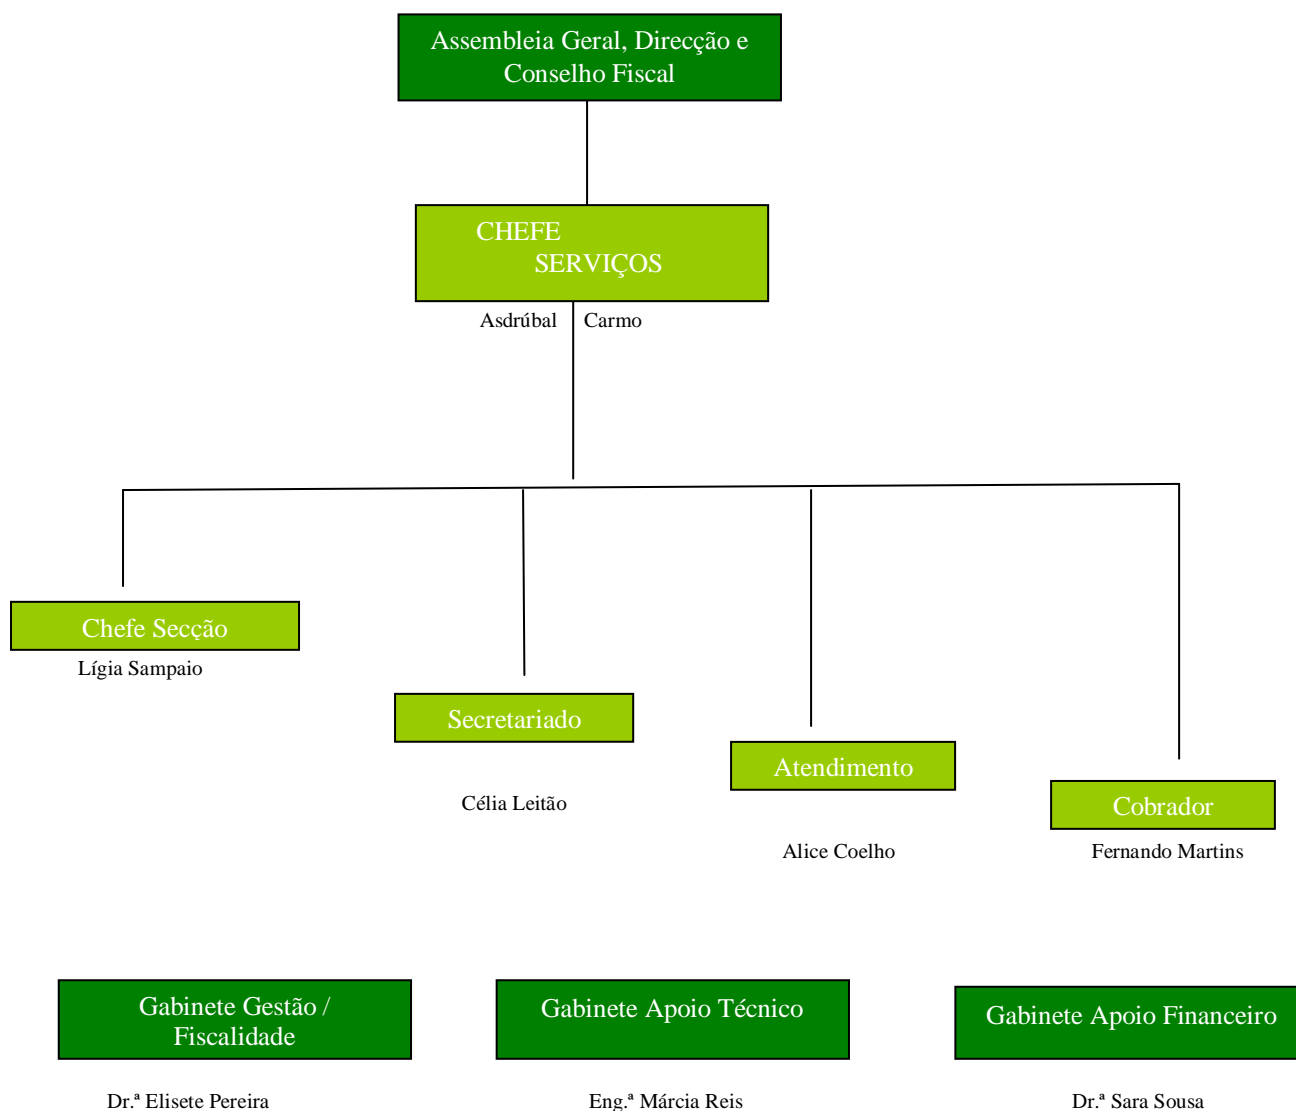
Assembleia Geral, Direcção e Conselho Fiscal

CHEFE SERVIÇOS

Asdrúbal Carmo

Chefe Secção

Lígia Sampaio

Secretariado

Célia Leitão

Atendimento

Alice Coelho

Cobrador

Fernando Martins

Gabinete Gestão / Fiscalidade

Dr.ª Elisete Pereira

Gabinete Apoio Técnico

Eng.ª Márcia Reis

Gabinete Apoio Financeiro

Dr.ª Sara Sousa